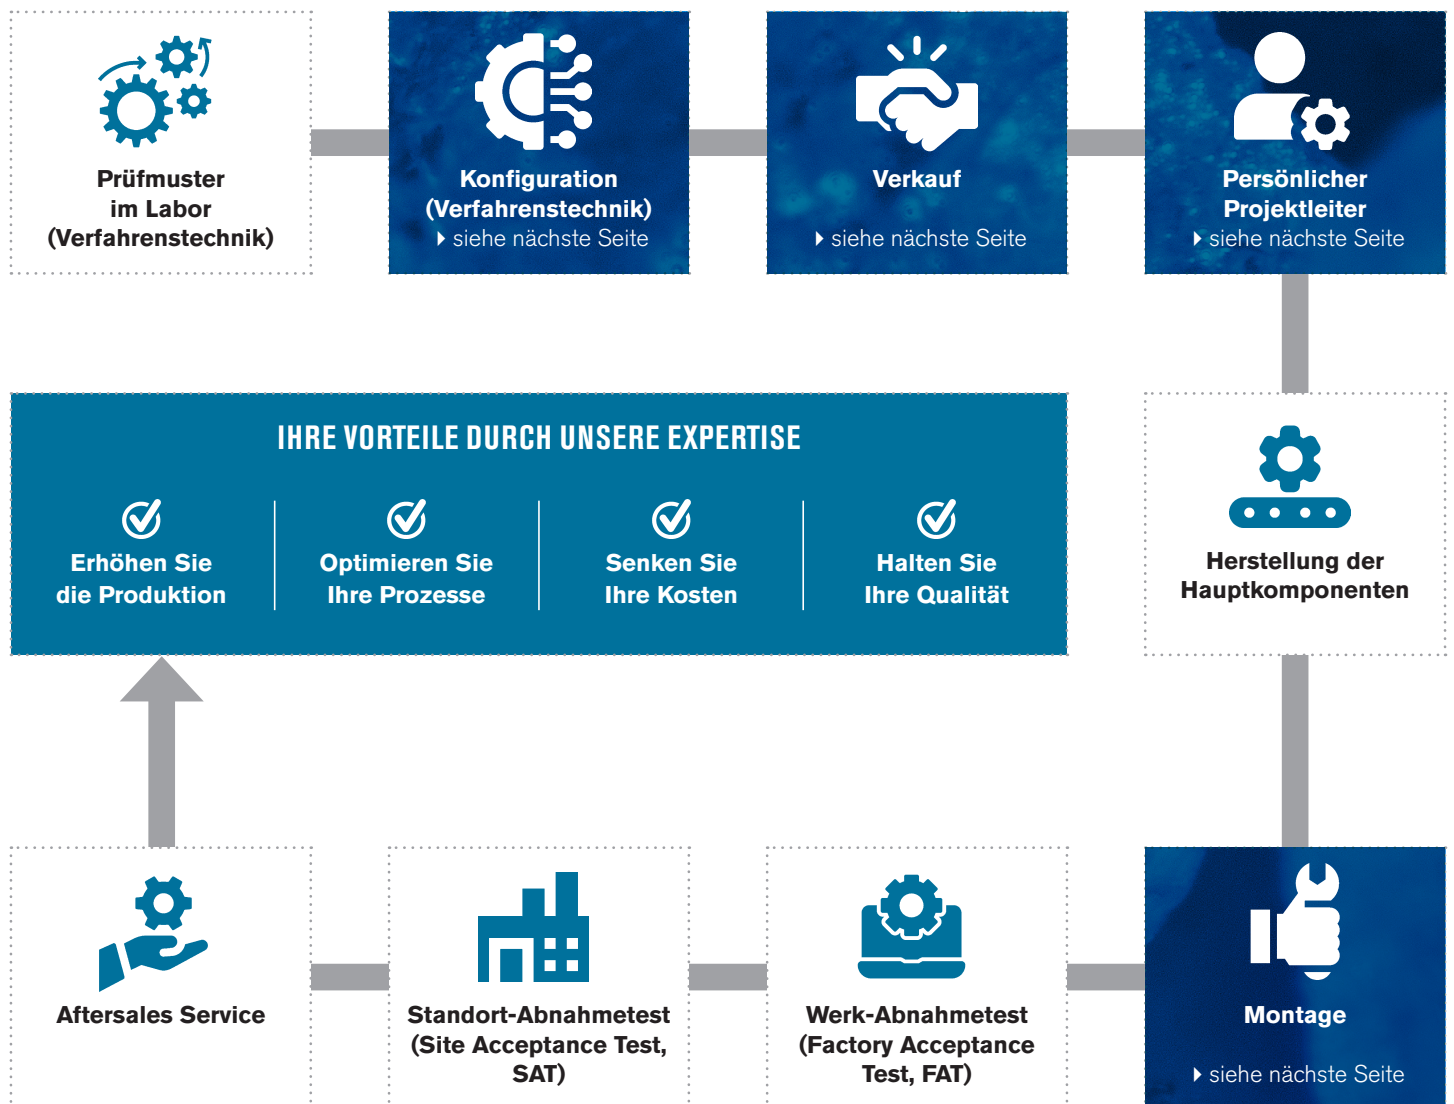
Prüfmuster im Labor (Verfahrenstechnik)

Konfiguration (Verfahrenstechnik)
siehe nächste Seite

Verkauf
siehe nächste Seite

Persönlicher Projektleiter
siehe nächste Seite

IHRE VORTEILE DURCH UNSERE EXPERTISE

Erhöhen Sie die Produktion

Optimieren Sie Ihre Prozesse

Senken Sie Ihre Kosten

Halten Sie Ihre Qualität

Herstellung der Hauptkomponenten

Aftersales Service

Standort-Abnahmetest (Site Acceptance Test, SAT)

Werk-Abnahmetest (Factory Acceptance Test, FAT)

Montage
siehe nächste Seite